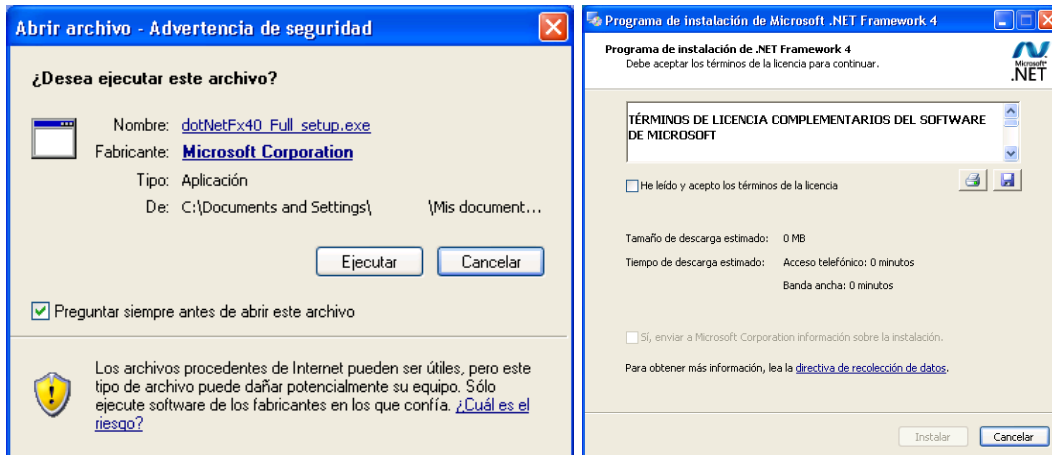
Abrir archivo - Advertencia de seguridad

¿Desea ejecutar este archivo?

Nombre: dotNetFx40_Full_setup.exe
Fabricante: Microsoft Corporation
Tipo: Aplicación
De: C:\Documents and Settings\ \Mis document...

Ejecutar | Cancelar

Preguntar siempre antes de abrir este archivo

Los archivos procedentes de Internet pueden ser útiles, pero este tipo de archivo puede dañar potencialmente su equipo. Sólo ejecute software de los fabricantes en los que confía. ¿Cuál es el riesgo?

Programa de instalación de Microsoft .NET Framework 4

Programa de instalación de .NET Framework 4
Debe aceptar los términos de la licencia para continuar.

Microsoft .NET

TÉRMINOS DE LICENCIA COMPLEMENTARIOS DEL SOFTWARE DE MICROSOFT

He leído y acepto los términos de la licencia

Tamaño de descarga estimado: 0 MB
Tiempo de descarga estimado: Acceso telefónico: 0 minutos
Banda ancha: 0 minutos

Sí, enviar a Microsoft Corporation información sobre la instalación.

Para obtener más información, lea la directiva de recolección de datos.

Instalar | Cancelar